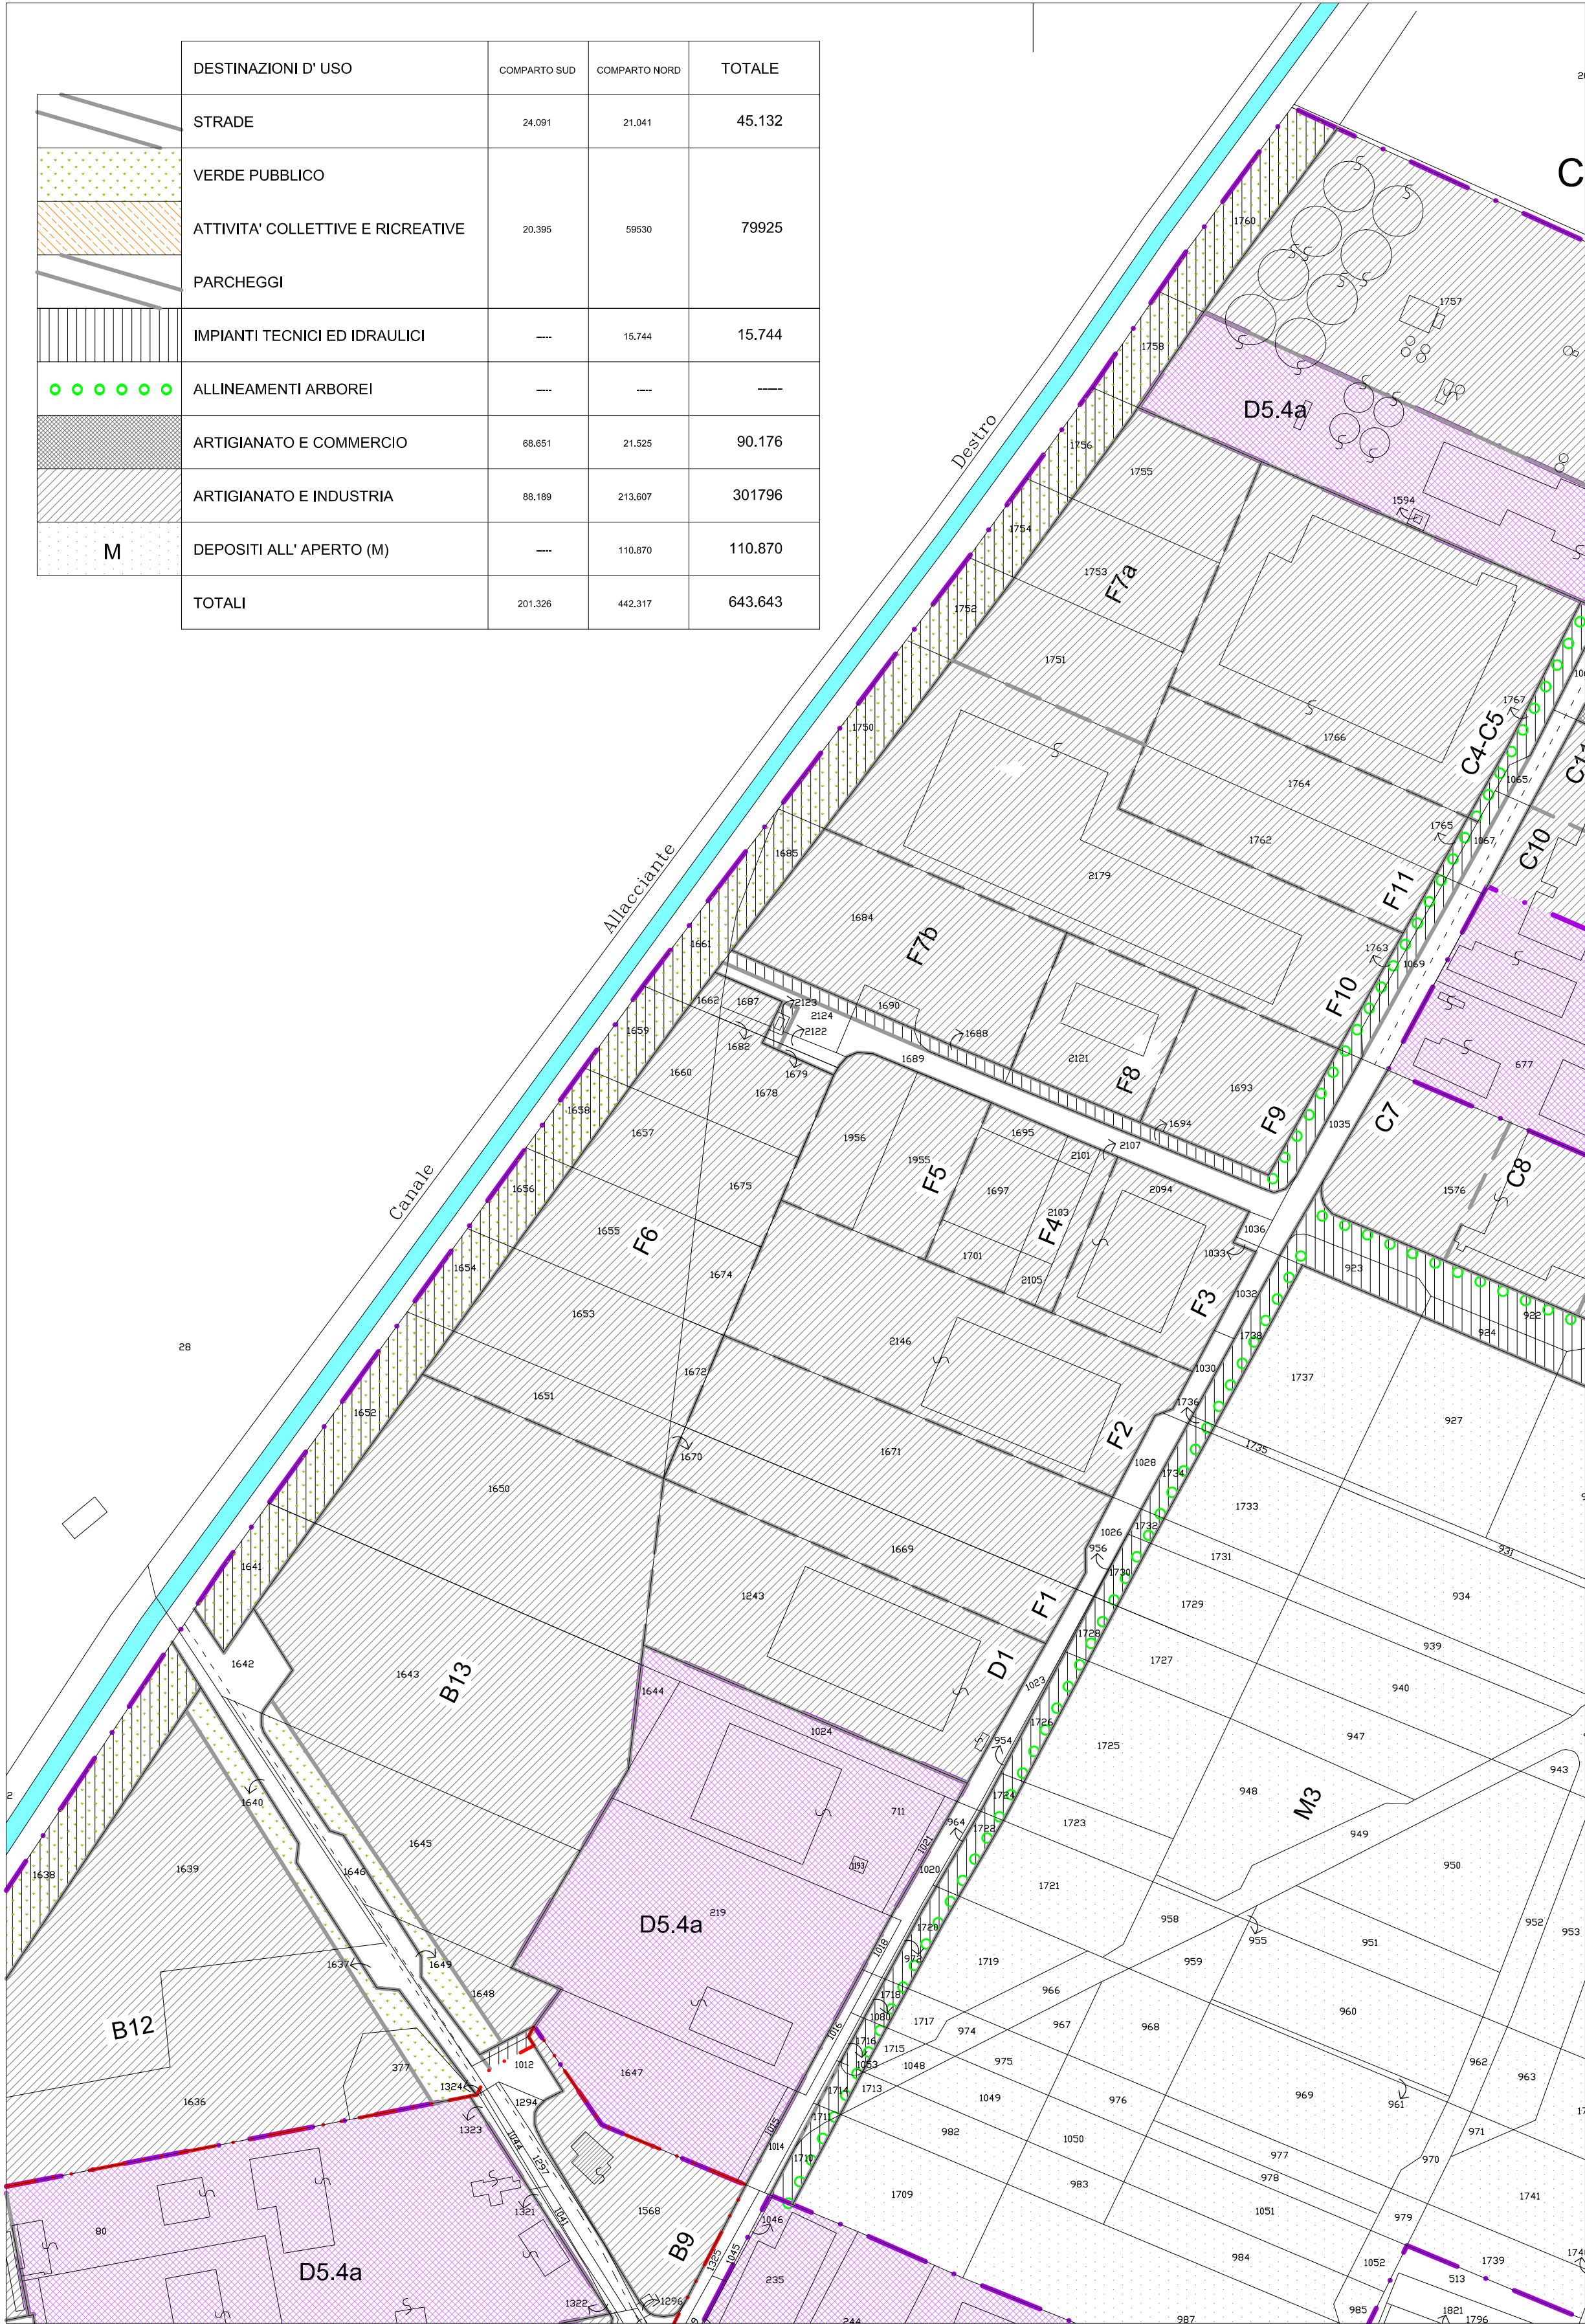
| | DESTINAZIONI D' USO | COMPARTO SUD | COMPARTO NORD | TOTALE |
|---|---|---|---|---|
| | STRADE | 24,091 | 21,041 | 45.132 |
| | VERDE PUBBLICO<br>ATTIVITA' COLLETTIVE E RICREATIVE<br>PARCHEGGI | 20,395 | 59530 | 79925 |
| | IMPIANTI TECNICI ED IDRAULICI | ---- | 15,744 | 15.744 |
| | ALLINEAMENTI ARBOREI | ---- | ---- | ----- |
| | ARTIGIANATO E COMMERCIO | 68,651 | 21,525 | 90.176 |
| | ARTIGIANATO E INDUSTRIA | 88,189 | 213,607 | 301796 |
| M | DEPOSITI ALL' APERTO (M) | ---- | 110,870 | 110.870 |
| | TOTALI | 201,326 | 442,317 | 643.643 |

Canale Allacciante Destro

D5.4a F7a F7b F8 F9 F10 F11 C4-C5 C10 C7 C8 F5 F4 F6 F3 F2 F1 D1 B13 D5.4a M3 B12 D5.4a B9

1760 1757 1758 1756 1755 1594 1754 1753 1752 1751 1767 1766 1764 1065 1765 1067 1762 1750 1685 2179 1684 1661 1763 1069 1662 1687 2123 2124 2122 1690 1688 1682 1659 2121 1693 677 1689 1679 1660 1678 1694 1035 1658 1657 1956 1955 1695 2101 2107 1576 1675 1656 1697 2094 2103 1655 1701 1036 1674 2105 1033 1654 923 922 1032 924 1653 2146 1738 28 1672 1030 1737 1652 1651 1736 1670 1671 1735 927 1028 1734 1650 1733 1026 1732 956 1731 931 1669 1730 1641 1243 1729 934 1728 939 1642 1643 1727 1023 940 1644 1726 1024 954 1725 947 1640 1724 948 943 711 964 1722 1723 1645 1021 949 1638 1639 1646 1153 1020 1721 950 219 1720 958 955 952 953 972 1719 959 951 1637 1649 1018 966 1648 1718 960 1717 974 967 968 1716 1016 1715 962 963 377 1012 1053 1048 975 1647 1714 1713 1049 976 969 961 1324 1294 1711 982 1636 1044 1015 1014 971 1323 1297 1050 977 970 1710 978 983 1709 1741 1321 1041 1568 1051 80 979 1046 984 1739 1052 1045 513 1325 235 1322 1296 244 987 985 1821 1796